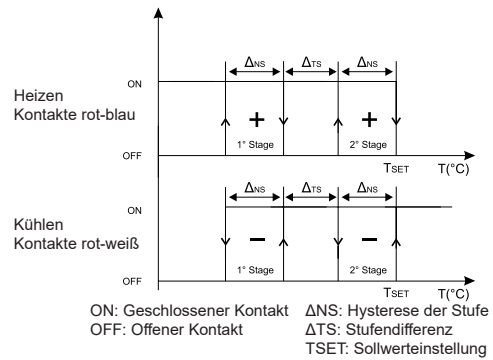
$\Delta_{NS}$ $\Delta_{TS}$ $\Delta_{NS}$

ON

Heizen
Kontakte rot-blau

+ +

1° Stage 2° Stage

OFF

$T_{SET}$ T(°C)

$\Delta_{NS}$ $\Delta_{TS}$ $\Delta_{NS}$

ON

Kühlen
Kontakte rot-weiß

− −

1° Stage 2° Stage

OFF

$T_{SET}$ T(°C)

ON: Geschlossener Kontakt
OFF: Offener Kontakt

ΔNS: Hysterese der Stufe
ΔTS: Stufendifferenz
TSET: Sollwerteinstellung